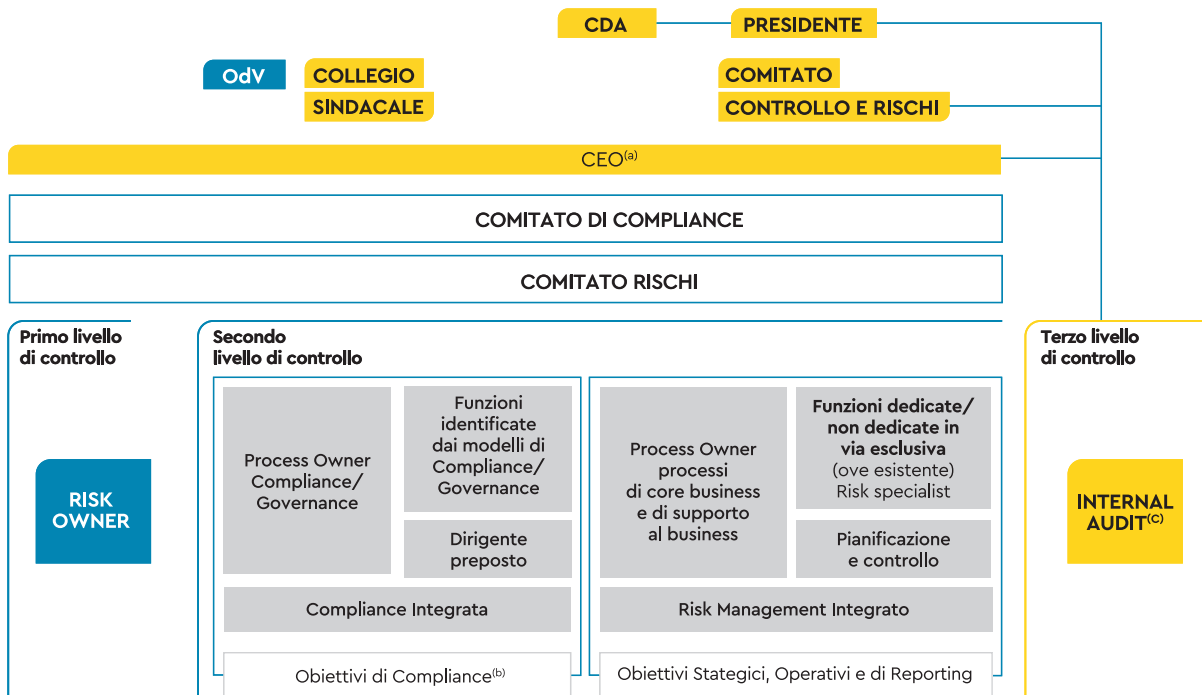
CDA
PRESIDENTE
OdV
COLLEGIO SINDACALE
COMITATO CONTROLLO E RISCHI
CEO$^{(a)}$
COMITATO DI COMPLIANCE
COMITATO RISCHI
Primo livello di controllo
RISK OWNER
Secondo livello di controllo
Process Owner Compliance/ Governance
Funzioni identificate dai modelli di Compliance/ Governance
Dirigente preposto
Compliance Integrata
Obiettivi di Compliance$^{(b)}$
Process Owner processi di core business e di supporto al business
Funzioni dedicate/ non dedicate in via esclusiva (ove esistente) Risk specialist
Pianificazione e controllo
Risk Management Integrato
Obiettivi Stategici, Operativi e di Reporting
Terzo livello di controllo
INTERNAL AUDIT$^{(C)}$